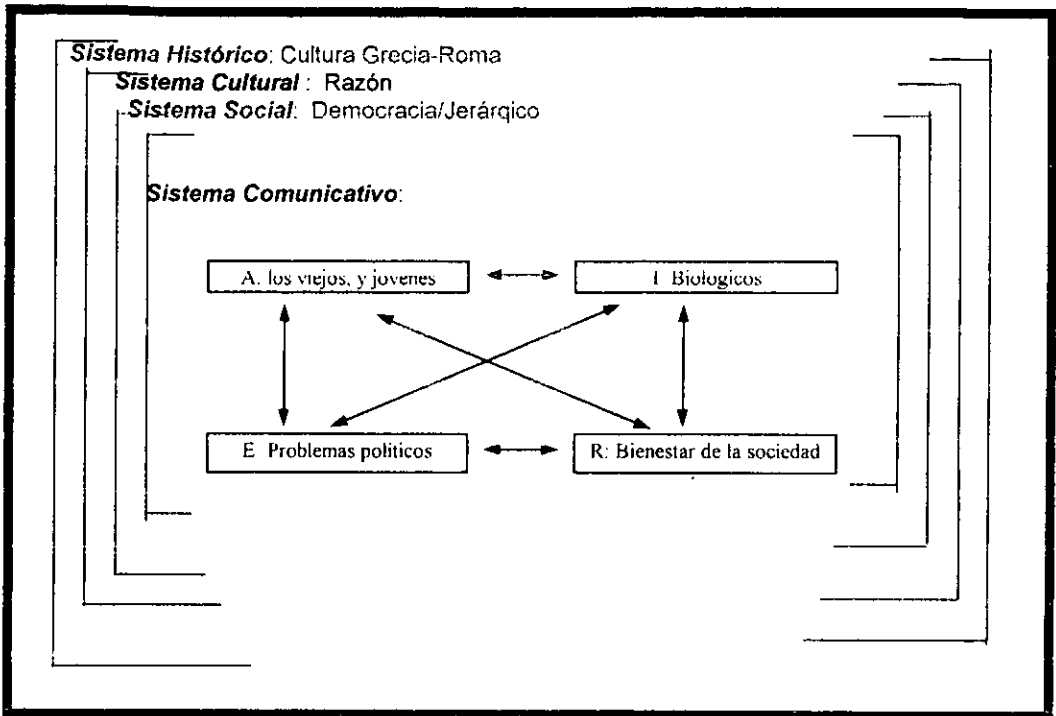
Sistema Histórico: Cultura Grecia-Roma
Sistema Cultural : Razón
Sistema Social: Democracia/Jerárqico

Sistema Comunicativo:

A. los viejos, y jovenes

I Biologicos

E Problemas politicos

R: Bienestar de la sociedad